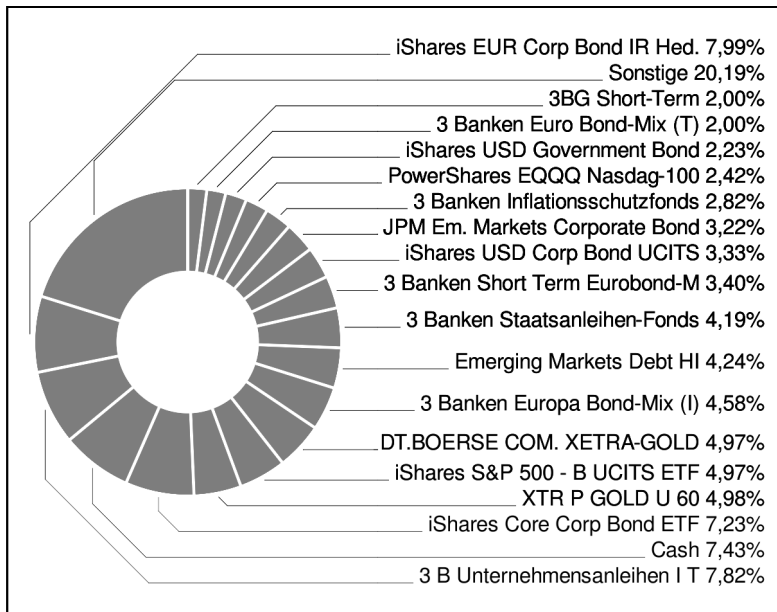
iShares EUR Corp Bond IR Hed. 7,99%
Sonstige 20,19%
3BG Short-Term 2,00%
3 Banken Euro Bond-Mix (T) 2,00%
iShares USD Government Bond 2,23%
PowerShares EQQQ Nasdag-100 2,42%
3 Banken Inflationsschutzfonds 2,82%
JPM Em. Markets Corporate Bond 3,22%
iShares USD Corp Bond UCITS 3,33%
3 Banken Short Term Eurobond-M 3,40%
3 Banken Staatsanleihen-Fonds 4,19%
Emerging Markets Debt HI 4,24%
3 Banken Europa Bond-Mix (I) 4,58%
DT.BOERSE COM. XETRA-GOLD 4,97%
iShares S&P 500 - B UCITS ETF 4,97%
XTR P GOLD U 60 4,98%
iShares Core Corp Bond ETF 7,23%
Cash 7,43%
3 B Unternehmensanleihen I T 7,82%